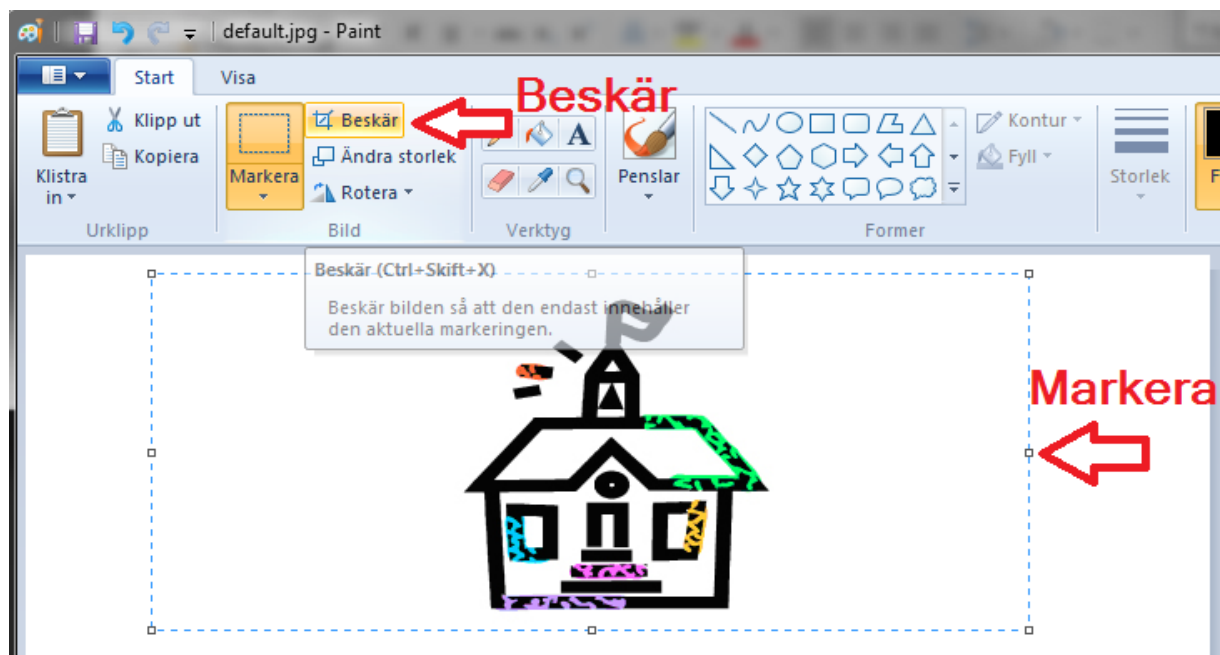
default.jpg - Paint

Start
Visa

Klistra in
Klipp ut
Kopiera
Urklipp

Markera
Beskär
Ändra storlek
Rotera
Bild

Verktyg

Penslar

Former

Kontur
Fyll

Storlek

F

Beskär

Beskär (Ctrl+Skift+X)

Beskär bilden så att den endast innehåller den aktuella markeringen.

Markera